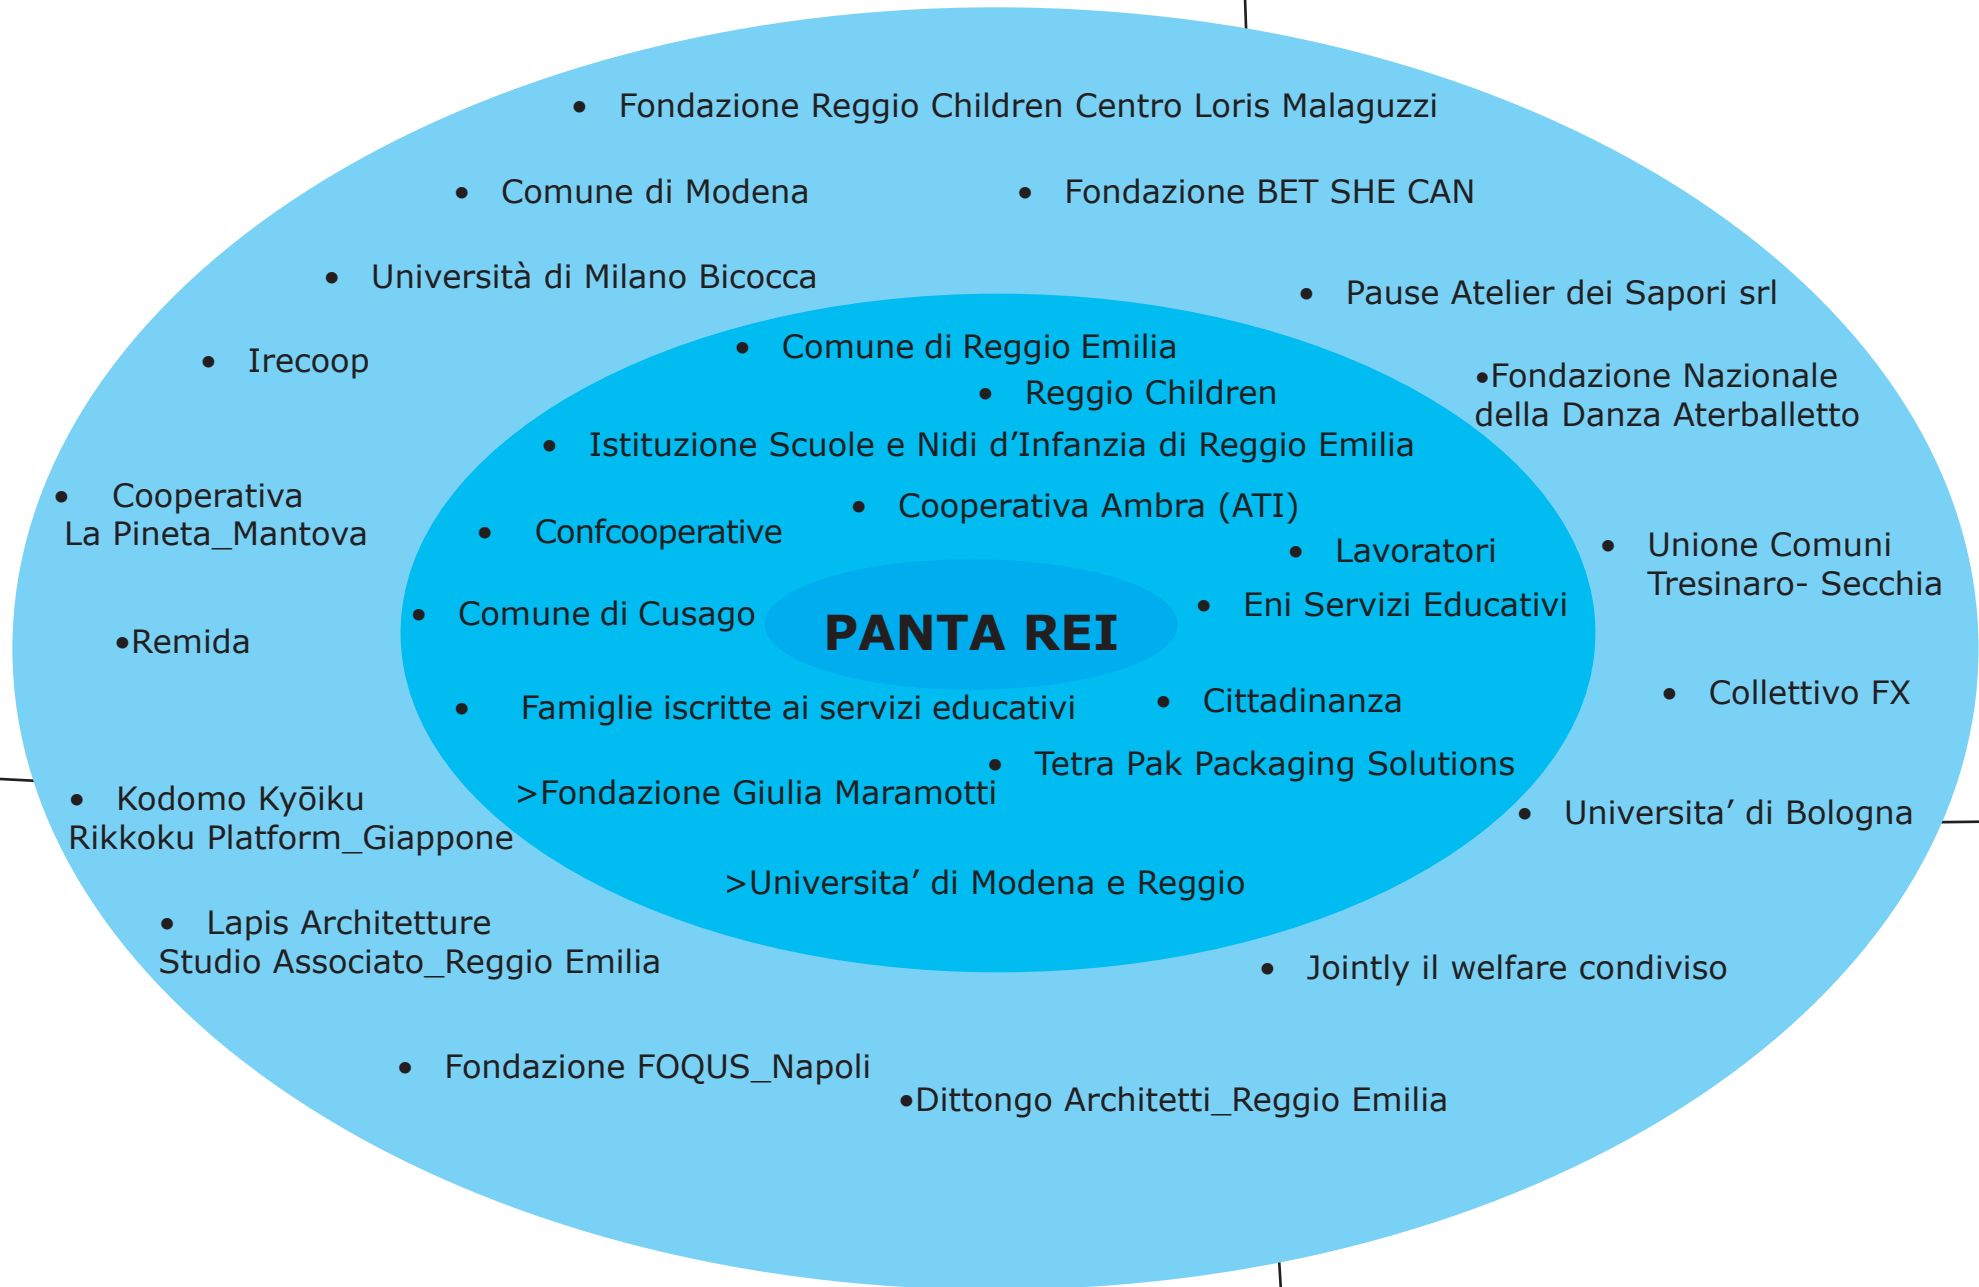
• Fondazione Reggio Children Centro Loris Malaguzzi

• Comune di Modena

• Fondazione BET SHE CAN

• Università di Milano Bicocca

• Pause Atelier dei Sapori srl

• Irecoop

• Comune di Reggio Emilia

• Reggio Children

•Fondazione Nazionale della Danza Aterballetto

• Istituzione Scuole e Nidi d’Infanzia di Reggio Emilia

• Cooperativa La Pineta_Mantova

• Confcooperative

• Cooperativa Ambra (ATI)

• Lavoratori

• Unione Comuni Tresinaro- Secchia

• Comune di Cusago

PANTA REI

• Eni Servizi Educativi

•Remida

• Famiglie iscritte ai servizi educativi

• Cittadinanza

• Collettivo FX

• Tetra Pak Packaging Solutions

• Kodomo Kyōiku Rikkoku Platform_Giappone

>Fondazione Giulia Maramotti

• Universita’ di Bologna

>Universita’ di Modena e Reggio

• Lapis Architetture Studio Associato_Reggio Emilia

• Jointly il welfare condiviso

• Fondazione FOQUS_Napoli

•Dittongo Architetti_Reggio Emilia